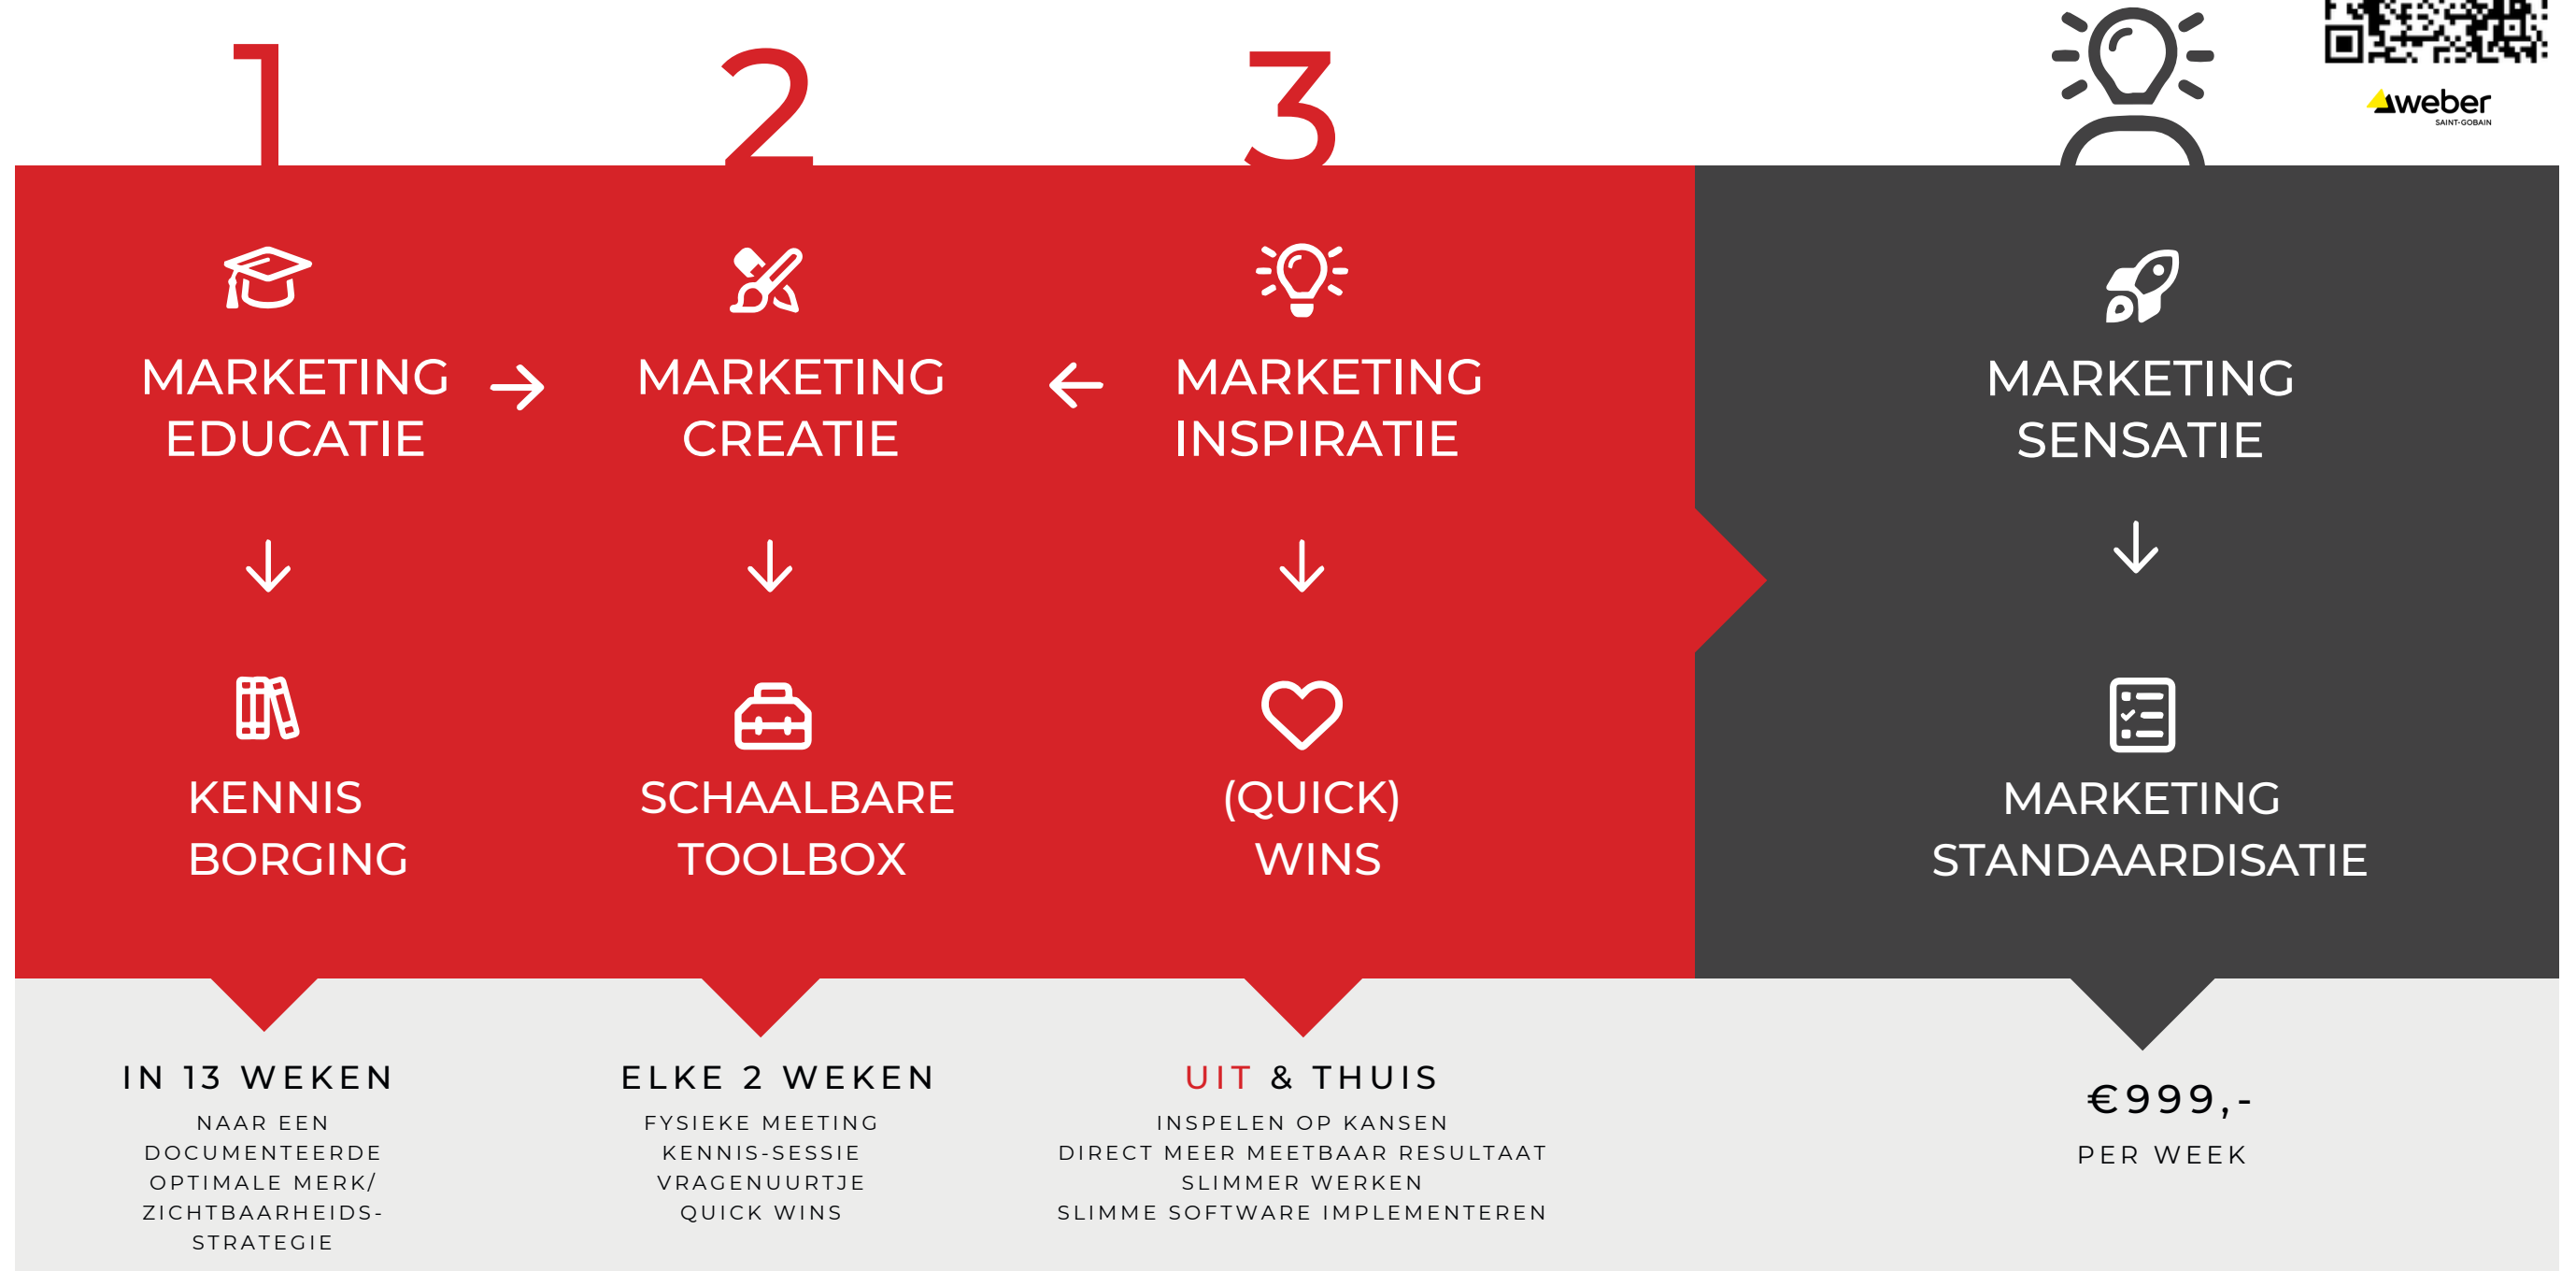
1

2

3

weber
SAINT-GOBAIN

MARKETING EDUCATIE

MARKETING CREATIE

MARKETING INSPIRATIE

MARKETING SENSATIE

KENNIS BORGING

SCHAALBARE TOOLBOX

(QUICK) WINS

MARKETING STANDAARDISATIE

IN 13 WEKEN

NAAR EEN DOCUMENTEERDE OPTIMALE MERK/ ZICHTBAARHEIDS-STRATEGIE

ELKE 2 WEKEN

FYSIEKE MEETING
KENNIS-SESSIE
VRAGENUURTJE
QUICK WINS

UIT & THUIS

INSPELEN OP KANSEN
DIRECT MEER MEETBAAR RESULTAAT
SLIMMER WERKEN
SLIMME SOFTWARE IMPLEMENTEREN

€999,-

PER WEEK